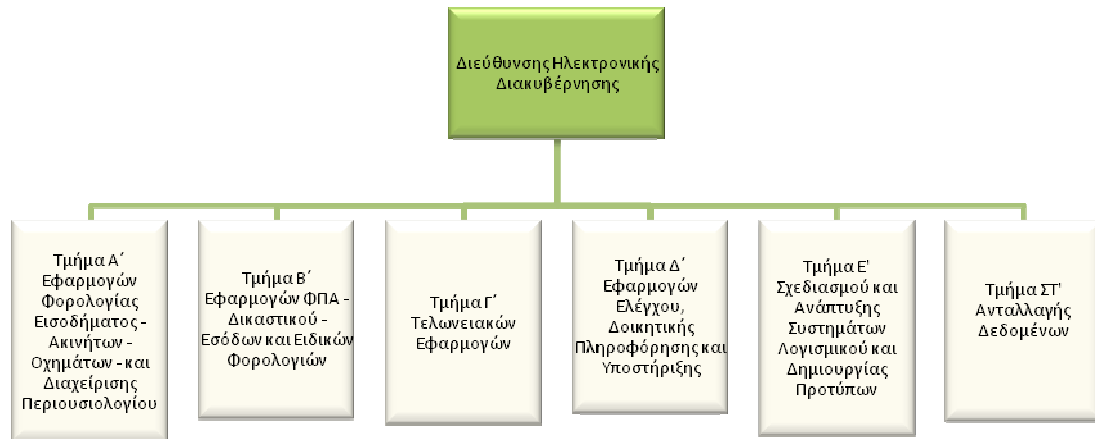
Διεύθυνση Ηλεκτρονικής Διακυβέρνησης

Τμήμα Α΄ Εφαρμογών Φορολογίας Εισοδήματος - Ακινήτων - Οχημάτων - και Διαχείρισης Περιουσιολογίου

Τμήμα Β΄ Εφαρμογών ΦΠΑ - Δικαστικού - Εσόδων και Ειδικών Φορολογιών

Τμήμα Γ΄ Τελωνειακών Εφαρμογών

Τμήμα Δ΄ Εφαρμογών Ελέγχου, Διοικητικής Πληροφόρησης και Υποστήριξης

Τμήμα Ε' Σχεδιασμού και Ανάπτυξης Συστημάτων Λογισμικού και Δημιουργίας Προτύπων

Τμήμα ΣΤ' Ανταλλαγής Δεδομένων